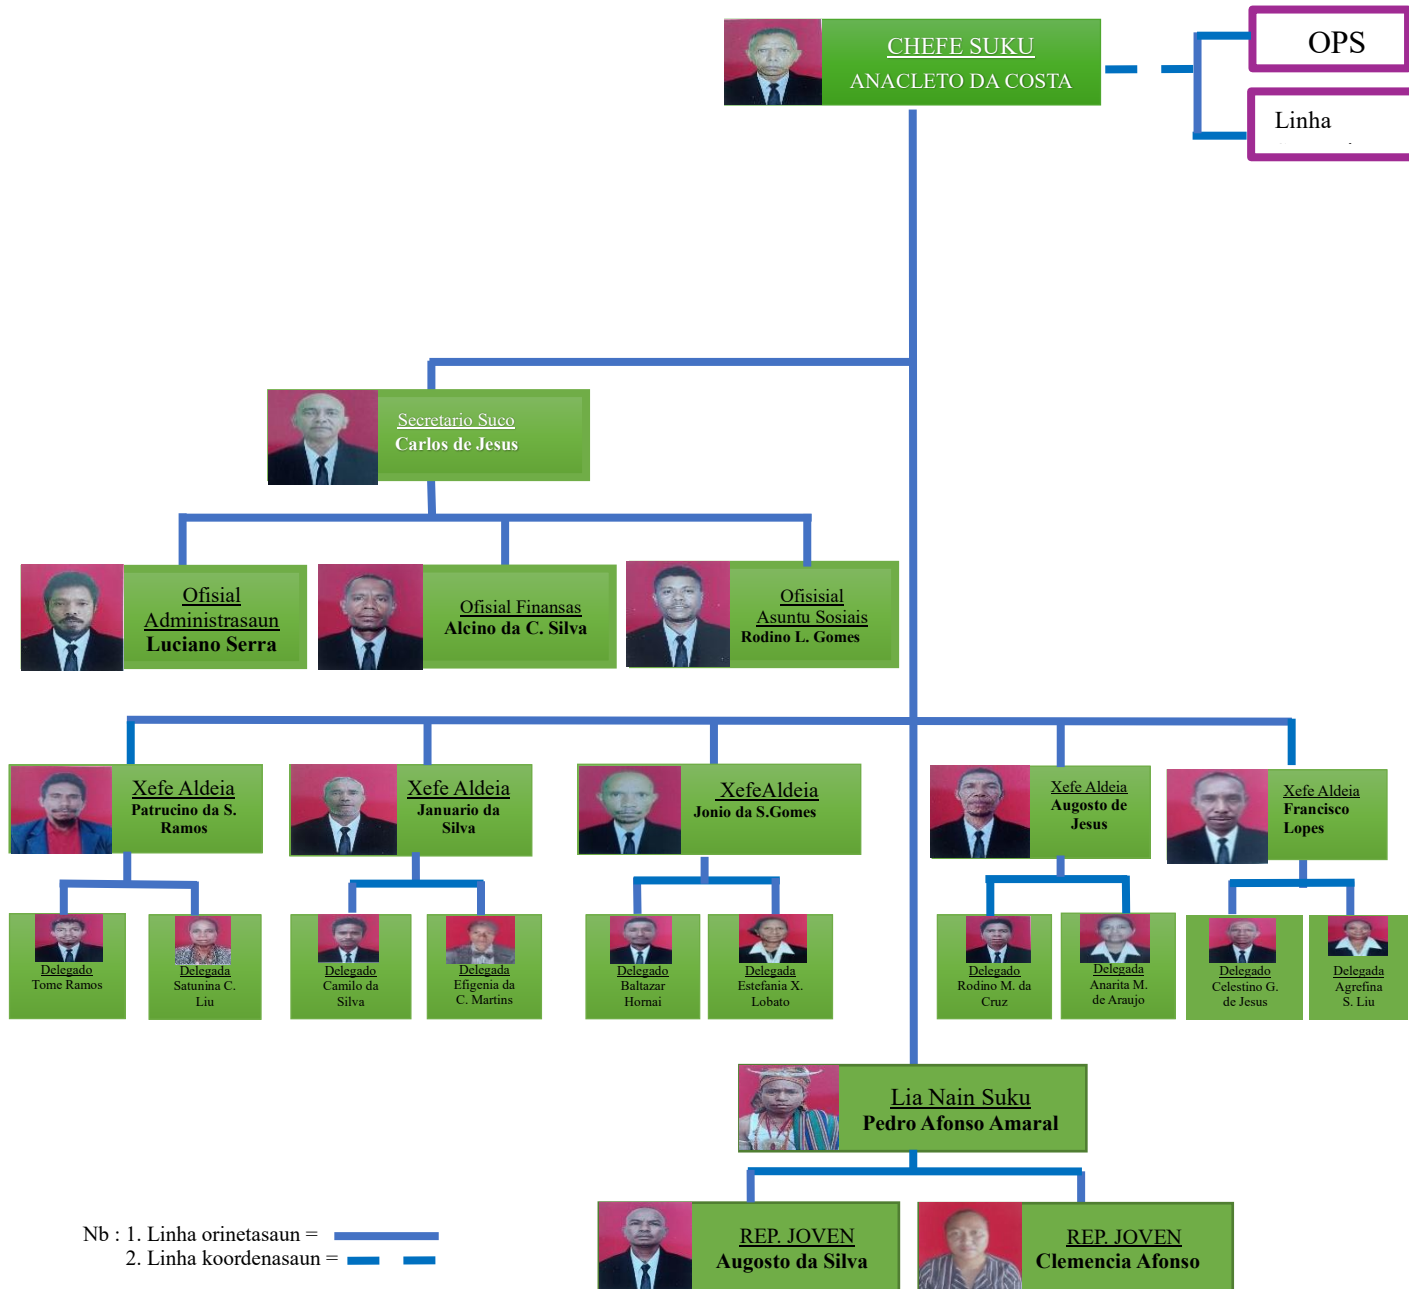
CHEFE SUKU
ANACLETO DA COSTA

OPS

Linha

Secretario Suco
Carlos de Jesus

Ofisial Administrasaun
Luciano Serra

Ofisial Finansas
Alcino da C. Silva

Ofisial Asuntu Sosiais
Rodino L. Gomes

Xefe Aldeia
Patrucino da S. Ramos

Xefe Aldeia
Januario da Silva

XefeAldeia
Jonio da S.Gomes

Xefe Aldeia
Augosto de Jesus

Xefe Aldeia
Francisco Lopes

Delegado
Tome Ramos

Delegada
Satunina C. Liu

Delegado
Camilo da Silva

Delegada
Efigenia da C. Martins

Delegado
Baltazar Hornai

Delegada
Estefania X. Lobato

Delegado
Rodino M. da Cruz

Delegada
Anarita M. de Araujo

Delegado
Celestino G. de Jesus

Delegada
Agrefina S. Liu

Lia Nain Suku
Pedro Afonso Amaral

REP. JOVEN
Augosto da Silva

REP. JOVEN
Clemencia Afonso

Nb : 1. Linha orinetasaun =
2. Linha koordenasaun =